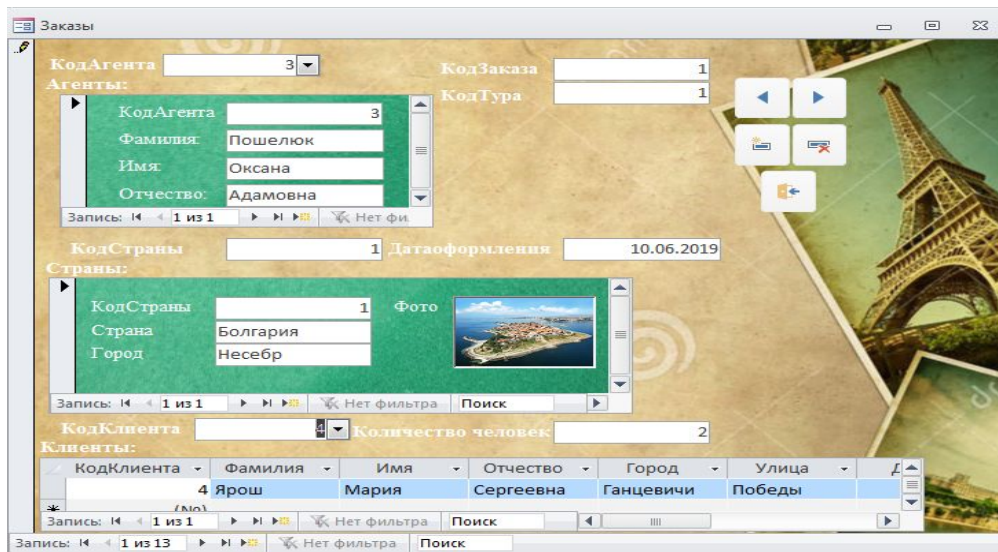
Заказы

КодАгента 3
Агенты:
КодАгента 3
Фамилия: Пошелюк
Имя: Оксана
Отчество: Адамовна
Запись: 1 из 1 Нет фи

КодЗаказа 1
КодТура 1

КодСтраны 1 Датаоформления 10.06.2019
Страны:
КодСтраны 1 Фото
Страна Болгария
Город Несебр
Запись: 1 из 1 Нет фильтра Поиск

КодКлиента 4 Количество человек 2
Клиенты:

| КодКлиента | Фамилия | Имя | Отчество | Город | Улица |
|---|---|---|---|---|---|
| 4 | Ярош | Мария | Сергеевна | Ганцевичи | Победы |
| (No) | | | | | |

Запись: 1 из 1 Нет фильтра Поиск
Запись: 1 из 13 Нет фильтра Поиск